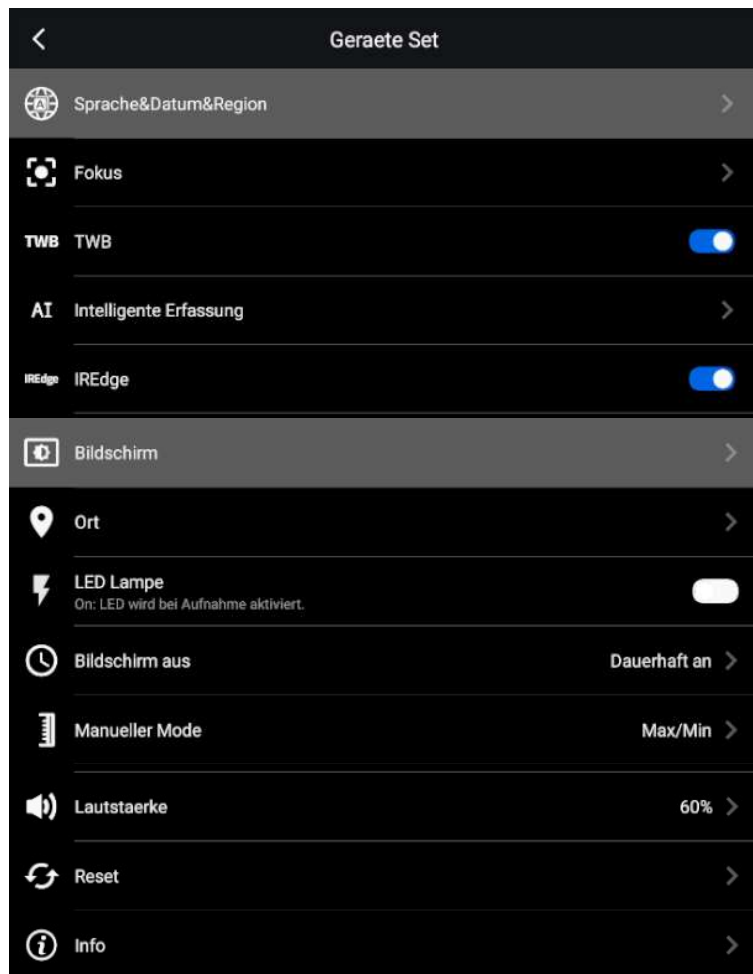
Geraete Set

Sprache&Datum&Region

Fokus

TWB TWB

AI Intelligente Erfassung

IREdge IREdge

Bildschirm

Ort

LED Lampe
On: LED wird bei Aufnahme aktiviert.

Bildschirm aus Dauerhaft an

Manueller Mode Max/Min

Lautstaerke 60%

Reset

Info